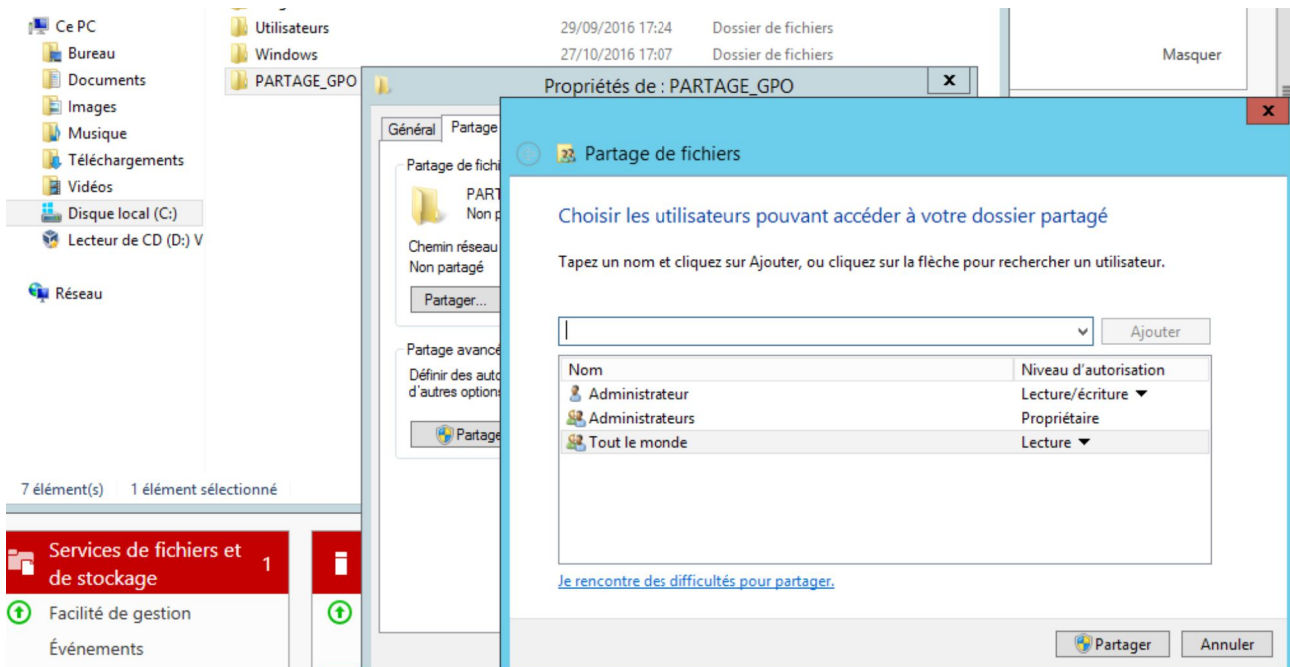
Ce PC
Bureau
Documents
Images
Musique
Téléchargements
Vidéos
Disque local (C:)
Lecteur de CD (D:) V
Réseau

Utilisateurs 29/09/2016 17:24 Dossier de fichiers
Windows 27/10/2016 17:07 Dossier de fichiers
PARTAGE_GPO

Masquer

7 élément(s) 1 élément sélectionné

Services de fichiers et de stockage 1
Facilité de gestion
Événements

Propriétés de : PARTAGE_GPO
Général Partage
Partage de fichi
PART
Non p
Chemin réseau
Non partagé
Partager...
Partage avancé
Définir des auto
d'autres options
Partage

Partage de fichiers
Choisir les utilisateurs pouvant accéder à votre dossier partagé
Tapez un nom et cliquez sur Ajouter, ou cliquez sur la flèche pour rechercher un utilisateur.
Ajouter

| Nom | Niveau d'autorisation |
|---|---|
| Administrateur | Lecture/écriture ▼ |
| Administrateurs | Propriétaire |
| Tout le monde | Lecture ▼ |

Je rencontre des difficultés pour partager.
Partager Annuler